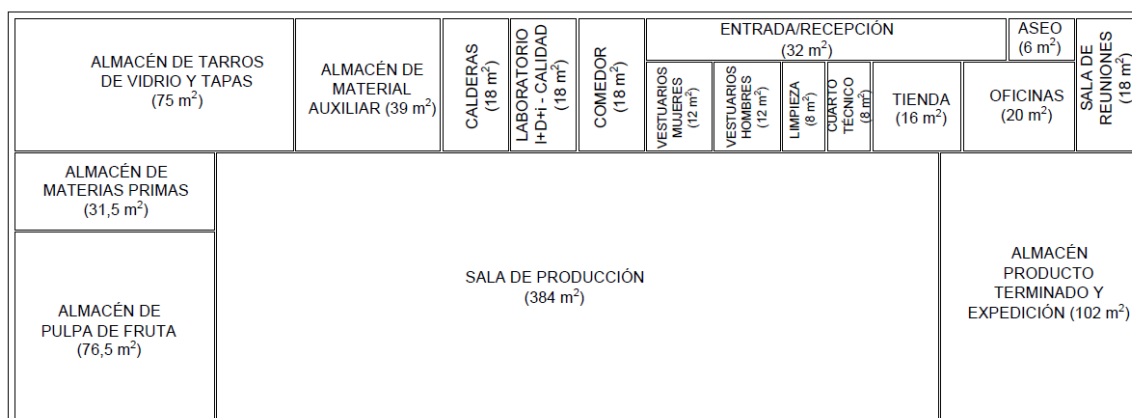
ALMACÉN DE TARROS DE VIDRIO Y TAPAS ($75\ m^2$)

ALMACÉN DE MATERIAL AUXILIAR ($39\ m^2$)

CALDERAS ($18\ m^2$)

LABORATORIO I+D+i - CALIDAD ($18\ m^2$)

COMEDOR ($18\ m^2$)

ENTRADA/RECEPCIÓN ($32\ m^2$)

ASEO ($6\ m^2$)

SALA DE REUNIONES ($18\ m^2$)

VESTUARIOS MUJERES ($12\ m^2$)

VESTUARIOS HOMBRES ($12\ m^2$)

LIMPIEZA ($8\ m^2$)

CUARTO TÉCNICO ($8\ m^2$)

TIENDA ($16\ m^2$)

OFICINAS ($20\ m^2$)

ALMACÉN DE MATERIAS PRIMAS ($31,5\ m^2$)

ALMACÉN DE PULPA DE FRUTA ($76,5\ m^2$)

SALA DE PRODUCCIÓN ($384\ m^2$)

ALMACÉN PRODUCTO TERMINADO Y EXPEDICIÓN ($102\ m^2$)